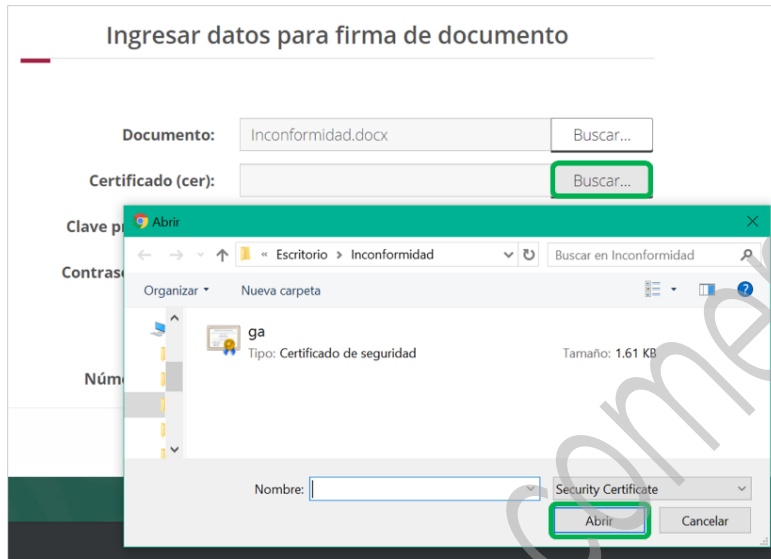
Ingresar datos para firma de documento

Documento: Inconformidad.docx Buscar...

Certificado (cer): Buscar...

Clave pr

Contras

Núm

Abrir

« Escritorio › Inconformidad

Buscar en Inconformidad

Organizar ▾ Nueva carpeta

ga

Tipo: Certificado de seguridad

Tamaño: 1.61 KB

Nombre:

Security Certificate

Abrir Cancelar

comer